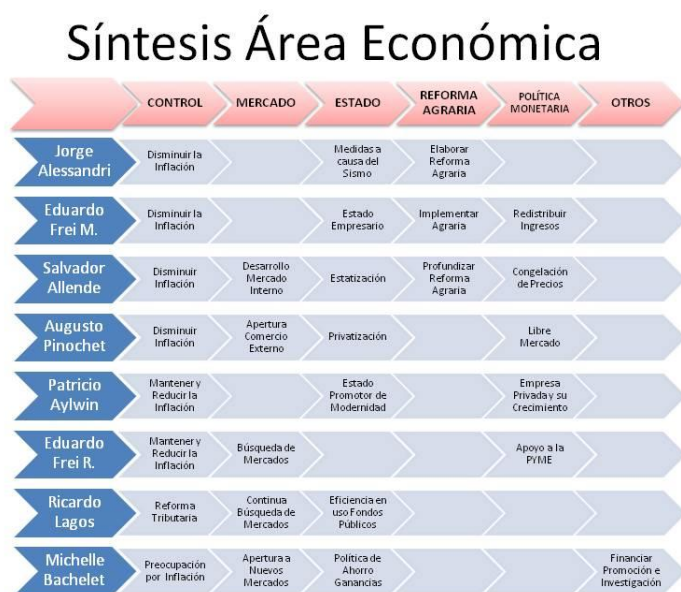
Síntesis Área Económica

| | CONTROL | MERCADO | ESTADO | REFORMA AGRARIA | POLÍTICA MONETARIA | OTROS |
|---|---|---|---|---|---|---|
| Jorge Alessandri | Disminuir la Inflación | | Medidas a causa del Sismo | Elaborar Reforma Agraria | | |
| Eduardo Frei M. | Disminuir la Inflación | | Estado Empresario | Implementar Agraria | Redistribuir Ingresos | |
| Salvador Allende | Disminuir Inflación | Desarrollo Mercado Interno | Estatización | Profundizar Reforma Agraria | Congelación de Precios | |
| Augusto Pinochet | Disminuir Inflación | Apertura Comercio Externo | Privatización | | Libre Mercado | |
| Patricio Aylwin | Mantener y Reducir la Inflación | | Estado Promotor de Modernidad | | Empresa Privada y su Crecimiento | |
| Eduardo Frei R. | Mantener y Reducir la Inflación | Búsqueda de Mercados | | | Apoyo a la PYME | |
| Ricardo Lagos | Reforma Tributaria | Continua Búsqueda de Mercados | Eficiencia en uso Fondos Públicos | | | |
| Michelle Bachelet | Preocupación por Inflación | Apertura a Nuevos Mercados | Política de Ahorro Ganancias | | | Financiar Promoción e Investigación |